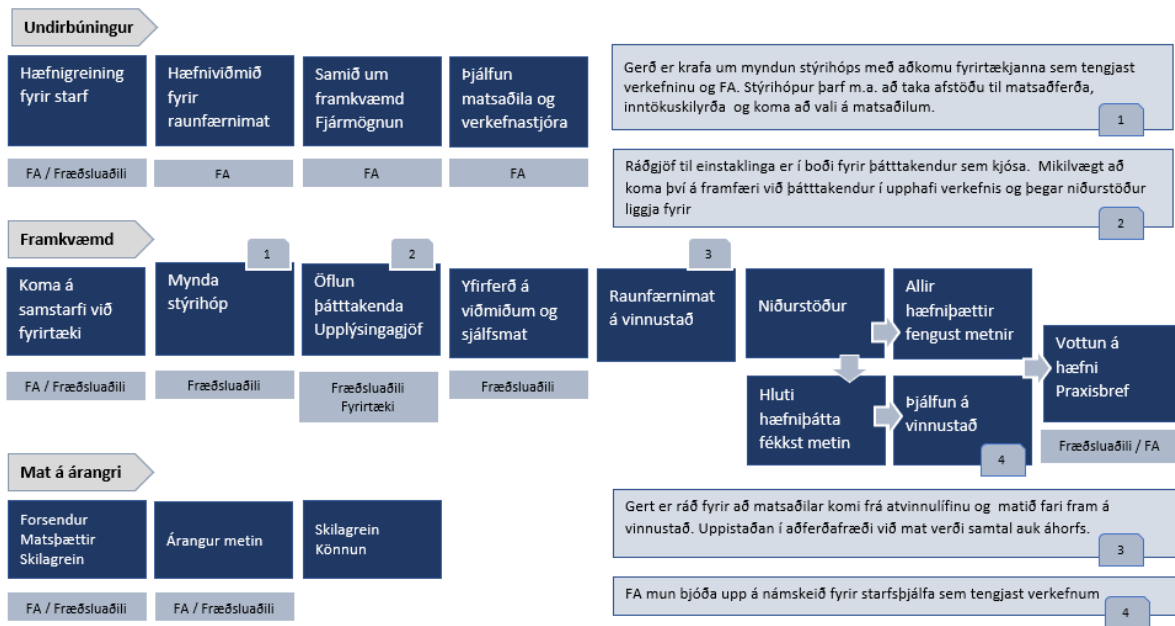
Undirbúningur

Hæfnigreining fyrir starf

FA / Fræðsluaðili

Hæfniviðmið fyrir raunfærnimat

FA

Samið um framkvæmd Fjármögnun

FA

Þjálfun matsaðila og verkefnastjóra

FA

Gerð er krafa um myndun stýrihóps með aðkomu fyrirtækjanna sem tengjast verkefninu og FA. Stýrihópur þarf m.a. að taka afstöðu til matsaðferða, inntökuskilyrða og koma að vali á matsaðilum.

1

Ráðgjöf til einstaklinga er í boði fyrir þátttakendur sem kjósa. Mikilvægt að koma því á framfæri við þátttakendur í upphafi verkefnis og þegar niðurstöður liggja fyrir

2

Framkvæmd

Koma á samstarfi við fyrirtæki

FA / Fræðsluaðili

1

Mynda stýrihóp

Fræðsluaðili

2

Öflun þátttakenda Upplýsingagjöf

Fræðsluaðili Fyrirtæki

Yfirferð á viðmiðum og sjálfsmat

Fræðsluaðili

3

Raunfærnimat á vinnustað

Niðurstöður

Allir hæfniþættir fengust metnir

Hluti hæfniþátta fékkst metin

Þjálfun á vinnustað

4

Vottun á hæfni Praxisbref

Fræðsluaðili / FA

Mat á árangri

Forsendur Matsþættir Skilagrein

FA / Fræðsluaðili

Árangur metin

FA / Fræðsluaðili

Skilagrein Könnun

Gert er ráð fyrir að matsaðilar komi frá atvinnulífinu og matið fari fram á vinnustað. Uppistaðan í aðferðafræði við mat verði samtal auk áhorfs.

3

FA mun bjóða upp á námskeið fyrir starfsþjálfa sem tengjast verkefnum

4